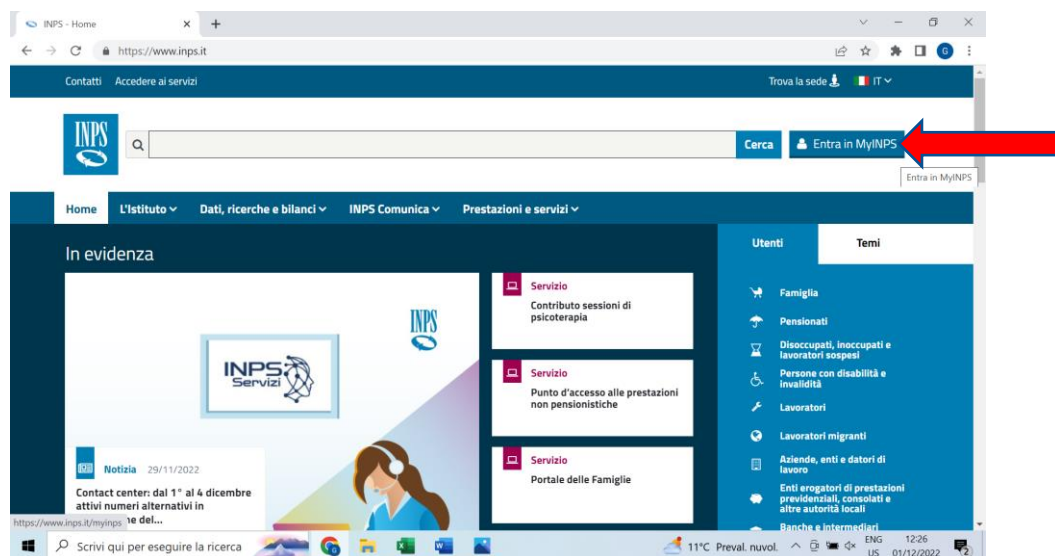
INPS - Home
https://www.inps.it

Contatti Accedere ai servizi
Trova la sede IT

INPS
Cerca
Entra in MyINPS
Entra in MyINPS

Home L'Istituto Dati, ricerche e bilanci INPS Comunica Prestazioni e servizi

In evidenza

INPS
INPS Servizi

Notizia 29/11/2022
Contact center: dal 1° al 4 dicembre attivi numeri alternativi in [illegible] del...

Servizio
Contributo sessioni di psicoterapia

Servizio
Punto d'accesso alle prestazioni non pensionistiche

Servizio
Portale delle Famiglie

Utenti
Temi

Famiglia
Pensionati
Disoccupati, inoccupati e lavoratori sospesi
Persone con disabilità e invalidità
Lavoratori
Lavoratori migranti
Aziende, enti e datori di lavoro
Enti erogatori di prestazioni previdenziali, consolati e altre autorità locali
Banche e intermediari

https://www.inps.it/myinps

Scrivi qui per eseguire la ricerca
11°C Preval. nuvol.
ENG US
12:26 01/12/2022
2